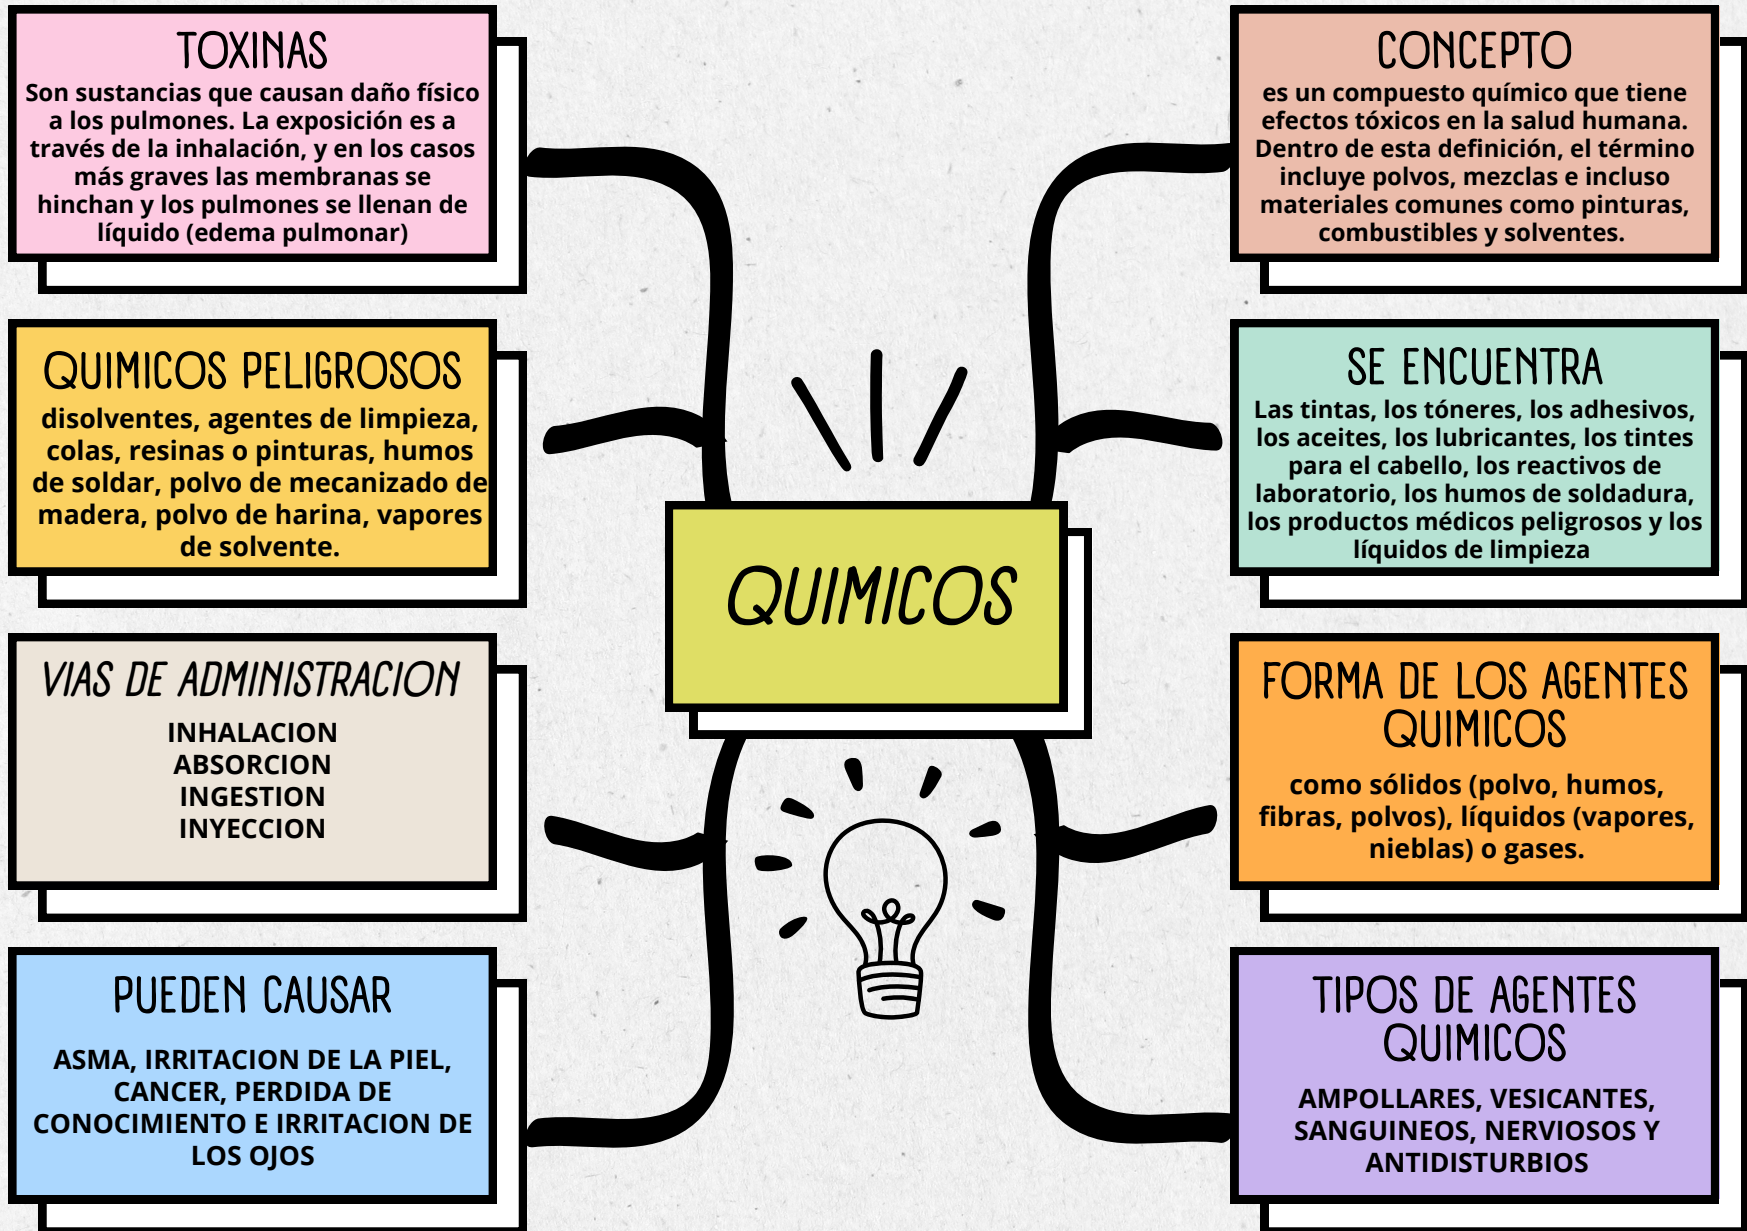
TOXINAS
Son sustancias que causan daño físico a los pulmones. La exposición es a través de la inhalación, y en los casos más graves las membranas se hinchan y los pulmones se llenan de líquido (edema pulmonar)

QUIMICOS PELIGROSOS
disolventes, agentes de limpieza, colas, resinas o pinturas, humos de soldar, polvo de mecanizado de madera, polvo de harina, vapores de solvente.

VIAS DE ADMINISTRACION
INHALACION
ABSORCION
INGESTION
INYECCION

PUEDEN CAUSAR
ASMA, IRRITACION DE LA PIEL, CANCER, PERDIDA DE CONOCIMIENTO E IRRITACION DE LOS OJOS

QUIMICOS

CONCEPTO
es un compuesto químico que tiene efectos tóxicos en la salud humana. Dentro de esta definición, el término incluye polvos, mezclas e incluso materiales comunes como pinturas, combustibles y solventes.

SE ENCUENTRA
Las tintas, los tóneres, los adhesivos, los aceites, los lubricantes, los tintes para el cabello, los reactivos de laboratorio, los humos de soldadura, los productos médicos peligrosos y los líquidos de limpieza

FORMA DE LOS AGENTES QUIMICOS
como sólidos (polvo, humos, fibras, polvos), líquidos (vapores, nieblas) o gases.

TIPOS DE AGENTES QUIMICOS
AMPOLLARES, VESICANTES, SANGUINEOS, NERVIOSOS Y ANTIDISTURBIOS